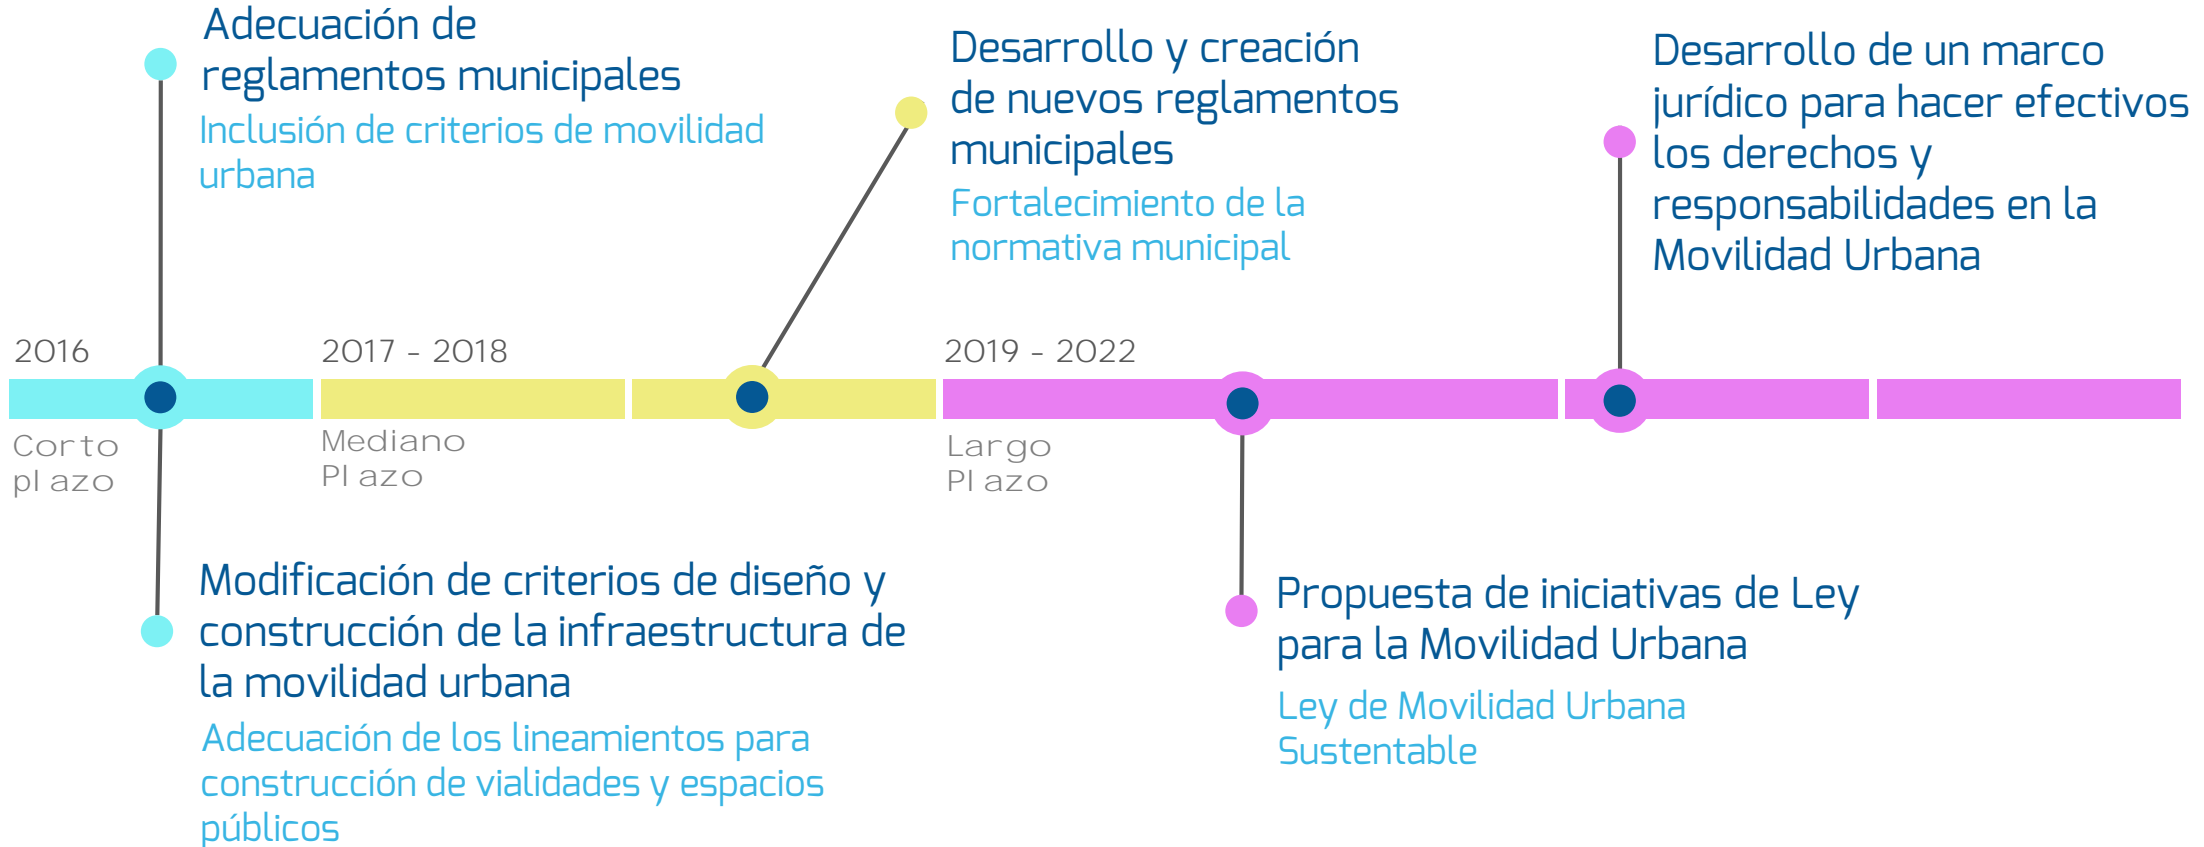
Adecuación de reglamentos municipales
Inclusión de criterios de movilidad urbana

Desarrollo y creación de nuevos reglamentos municipales
Fortalecimiento de la normativa municipal

Desarrollo de un marco jurídico para hacer efectivos los derechos y responsabilidades en la Movilidad Urbana

2016
Corto plazo

2017 - 2018
Mediano Plazo

2019 - 2022
Largo Plazo

Modificación de criterios de diseño y construcción de la infraestructura de la movilidad urbana
Adecuación de los lineamientos para construcción de vialidades y espacios públicos

Propuesta de iniciativas de Ley para la Movilidad Urbana
Ley de Movilidad Urbana Sustentable